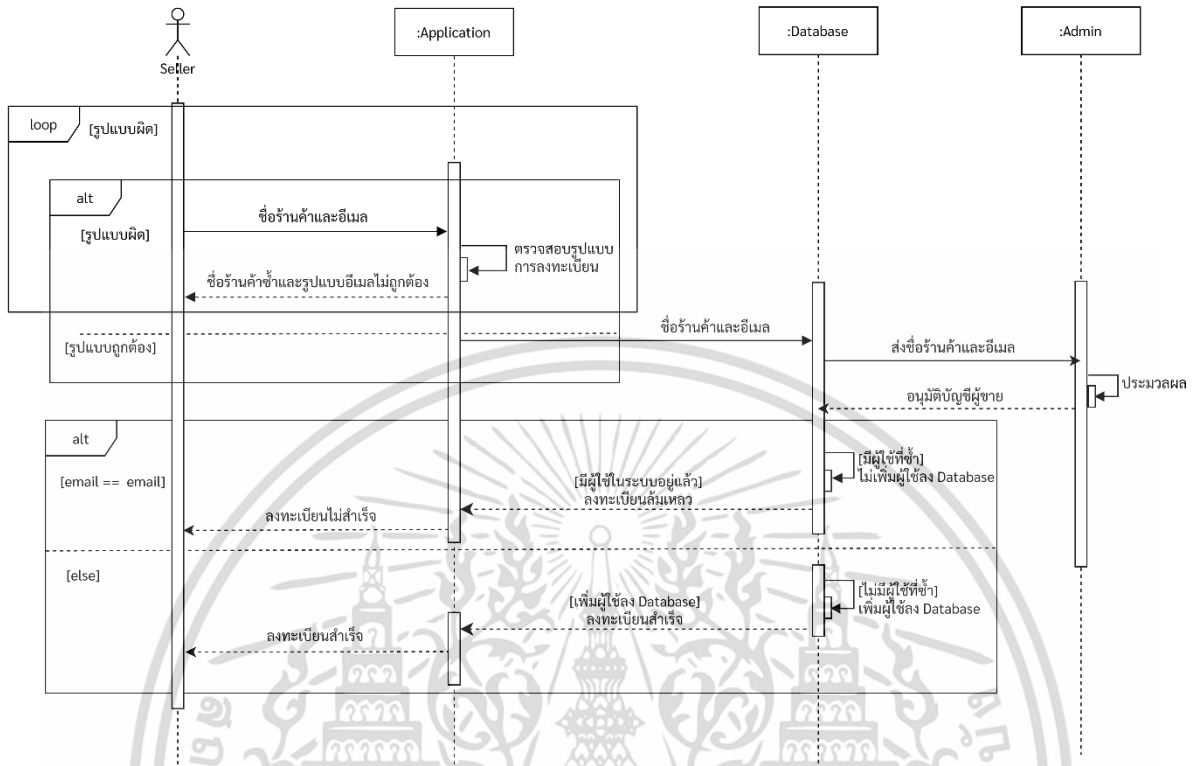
Seller

:Application

:Database

:Admin

loop [รูปแบบผิด]

alt

[รูปแบบผิด]

ชื่อร้านค้าและอีเมล

ตรวจสอบรูปแบบ การลงทะเบียน

ชื่อร้านค้าซ้ำและรูปแบบอีเมลไม่ถูกต้อง

[รูปแบบถูกต้อง]

ชื่อร้านค้าและอีเมล

ส่งชื่อร้านค้าและอีเมล

ประมวลผล

อนุมัติบัญชีผู้ขาย

alt

[email == email]

[มีผู้ใช้ที่ซ้ำ] ไม่เพิ่มผู้ใช้ลง Database

[มีผู้ใช้ในระบบอยู่แล้ว] ลงทะเบียนล้มเหลว

ลงทะเบียนไม่สำเร็จ

[else]

[ไม่มีผู้ใช้ที่ซ้ำ] เพิ่มผู้ใช้ลง Database

[เพิ่มผู้ใช้ลง Database] ลงทะเบียนสำเร็จ

ลงทะเบียนสำเร็จ